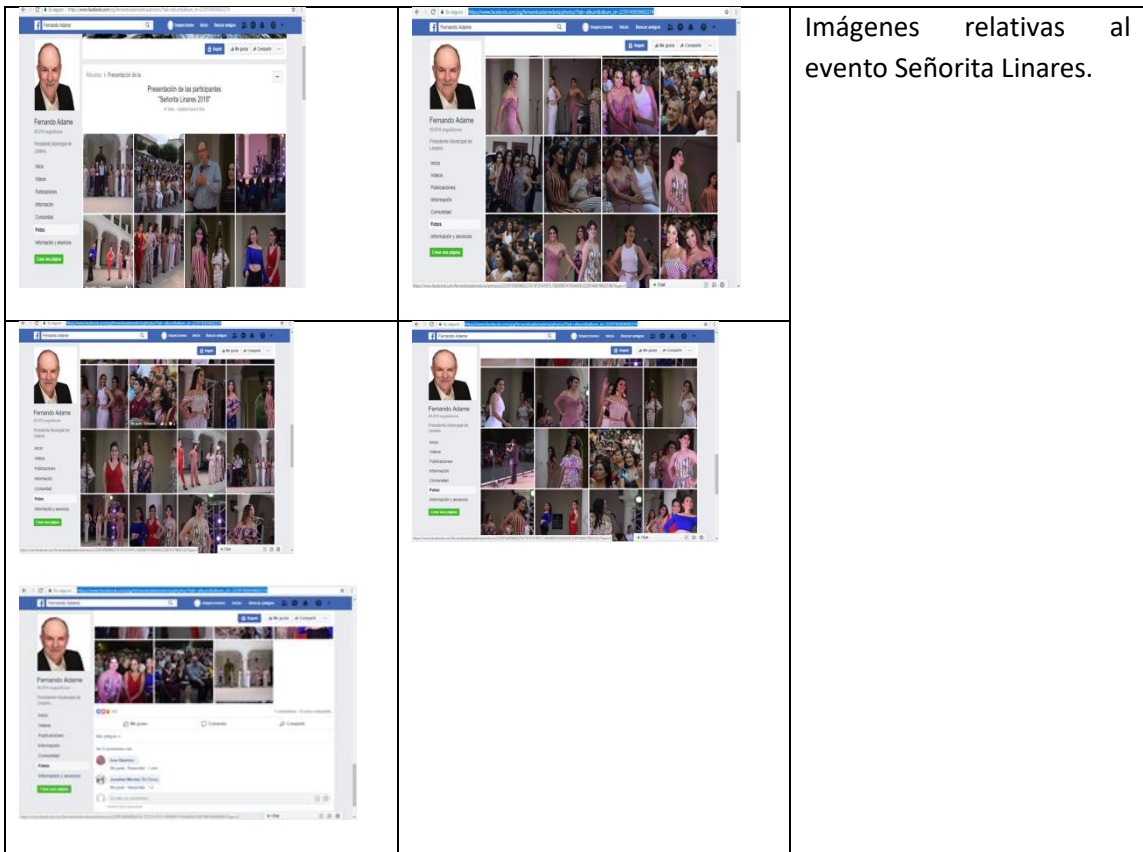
| Fernando Adame<br>Presentación de las participantes "Señorita Linares 2018"<br>Inicio<br>Videos<br>Publicaciones<br>Información<br>Comunidad<br>Fotos<br>Información y anuncios<br>Crear una página | Fernando Adame<br>Inicio<br>Videos<br>Publicaciones<br>Información<br>Comunidad<br>Fotos<br>Información y anuncios<br>Crear una página | Imágenes relativas al evento Señorita Linares. |
|---|---|---|
| Fernando Adame<br>Inicio<br>Videos<br>Publicaciones<br>Información<br>Comunidad<br>Fotos<br>Información y anuncios<br>Crear una página<br><br>Fernando Adame<br>Inicio<br>Videos<br>Publicaciones<br>Información<br>Comunidad<br>Fotos<br>Información y anuncios<br>Crear una página | Fernando Adame<br>Inicio<br>Videos<br>Publicaciones<br>Información<br>Comunidad<br>Fotos<br>Información y anuncios<br>Crear una página | |